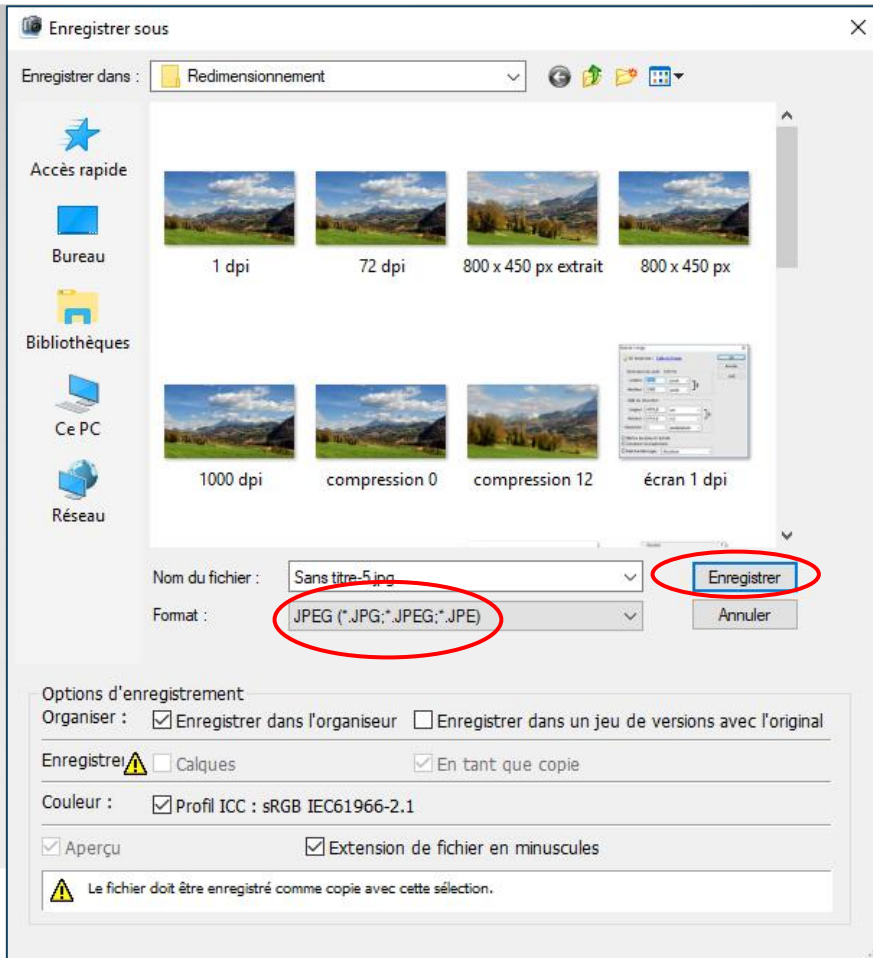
Enregistrer sous

Enregistrer dans : Redimensionnement

Accès rapide

Bureau

Bibliothèques

Ce PC

Réseau

1 dpi

72 dpi

800 x 450 px extrait

800 x 450 px

1000 dpi

compression 0

compression 12

écran 1 dpi

Nom du fichier : Sans titre-5.jpg

Enregistrer

Format : JPEG (*.JPG;*.JPEG;*.JPE)

Annuler

Options d'enregistrement

Organiser : Enregistrer dans l'organiseur Enregistrer dans un jeu de versions avec l'original

Enregistrer Calques En tant que copie

Couleur : Profil ICC : sRGB IEC61966-2.1

Aperçu Extension de fichier en minuscules

Le fichier doit être enregistré comme copie avec cette sélection.